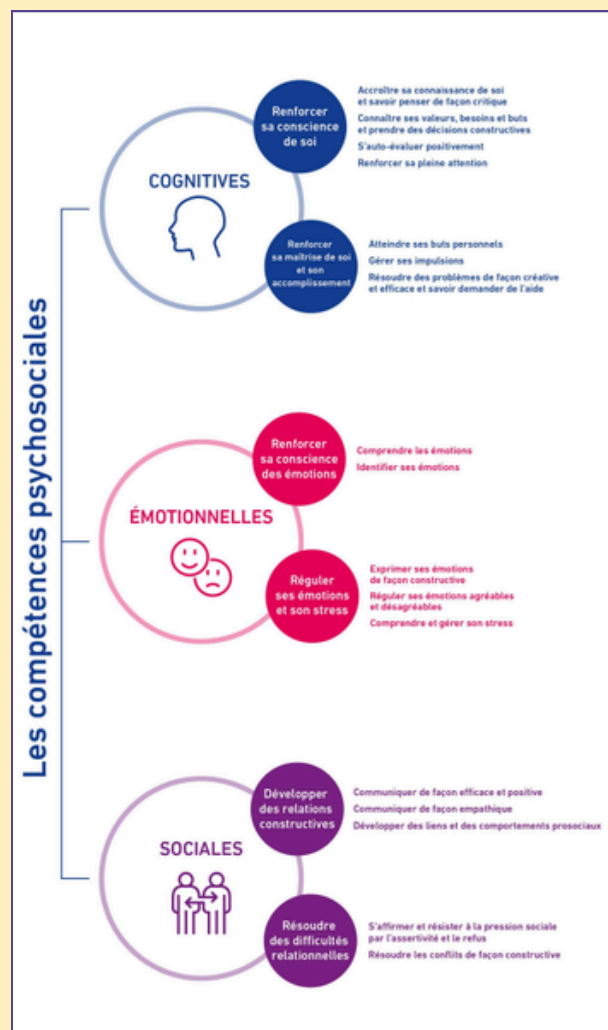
Les compétences psychosociales

COGNITIVES

Renforcer sa conscience de soi

Accroître sa connaissance de soi et savoir penser de façon critique

Connaître ses valeurs, besoins et buts et prendre des décisions constructives

S'auto-évaluer positivement

Renforcer sa pleine attention

Renforcer sa maîtrise de soi et son accomplissement

Atteindre ses buts personnels

Gérer ses impulsions

Résoudre des problèmes de façon créative et efficace et savoir demander de l'aide

ÉMOTIONNELLES

Renforcer sa conscience des émotions

Comprendre les émotions

Identifier ses émotions

Réguler ses émotions et son stress

Exprimer ses émotions de façon constructive

Réguler ses émotions agréables et désagréables

Comprendre et gérer son stress

SOCIALES

Développer des relations constructives

Communiquer de façon efficace et positive

Communiquer de façon empathique

Développer des liens et des comportements prosociaux

Résoudre des difficultés relationnelles

S'affirmer et résister à la pression sociale par l'assertivité et le refus

Résoudre les conflits de façon constructive